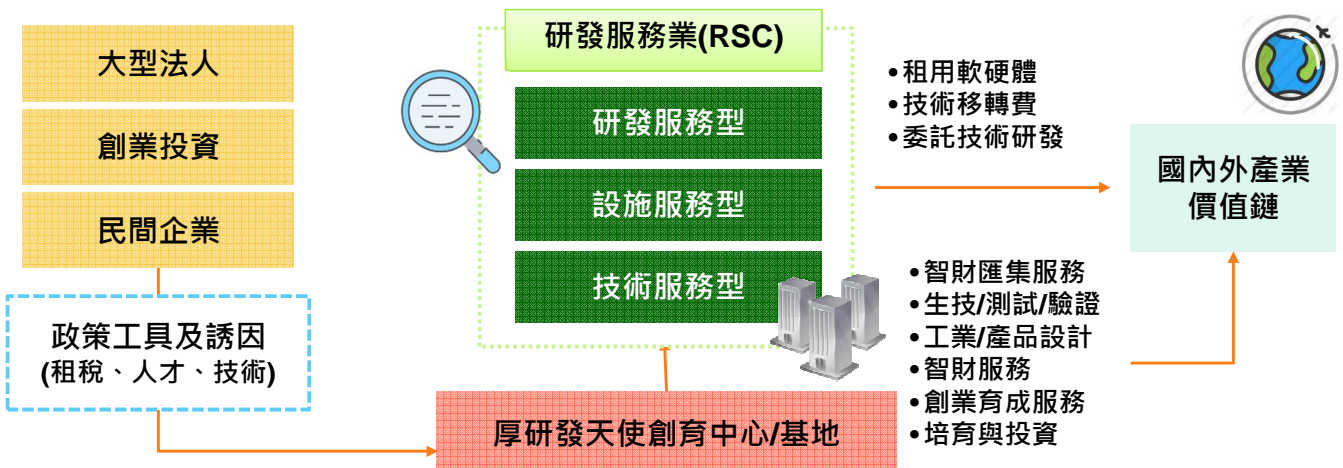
大型法人

創業投資

民間企業

政策工具及誘因
(租稅、人才、技術)

研發服務業(RSC)

研發服務型

設施服務型

技術服務型

•租用軟硬體
•技術移轉費
•委託技術研發

國內外產業
價值鏈

•智財匯集服務
•生技/測試/驗證
•工業/產品設計
•智財服務
•創業育成服務
•培育與投資

厚研發天使創育中心/基地